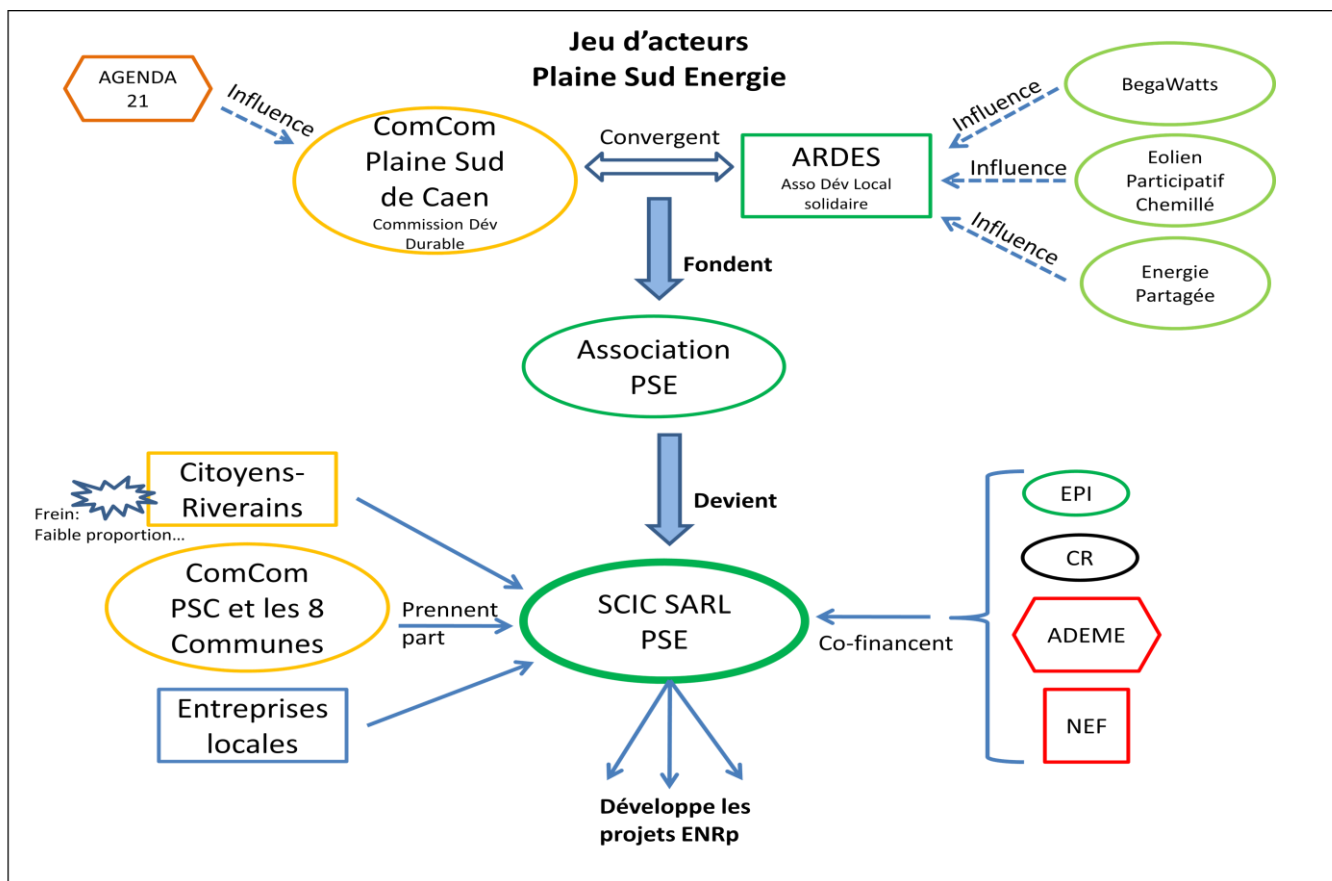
Jeu d'acteurs
Plaine Sud Energie

AGENDA 21

Influence

ComCom Plaine Sud de Caen
Commission Dév Durable

Convergent

ARDES
Asso Dév Local solidaire

Influence

BegaWatts

Influence

Eolien Participatif Chemillé

Influence

Energie Partagée

Fondent

Association PSE

Devient

Citoyens-Riverains

Frein:
Faible proportion…

ComCom PSC et les 8 Communes

Prennent part

SCIC SARL PSE

Co-financent

EPI

CR

ADEME

NEF

Entreprises locales

Développe les projets ENRp